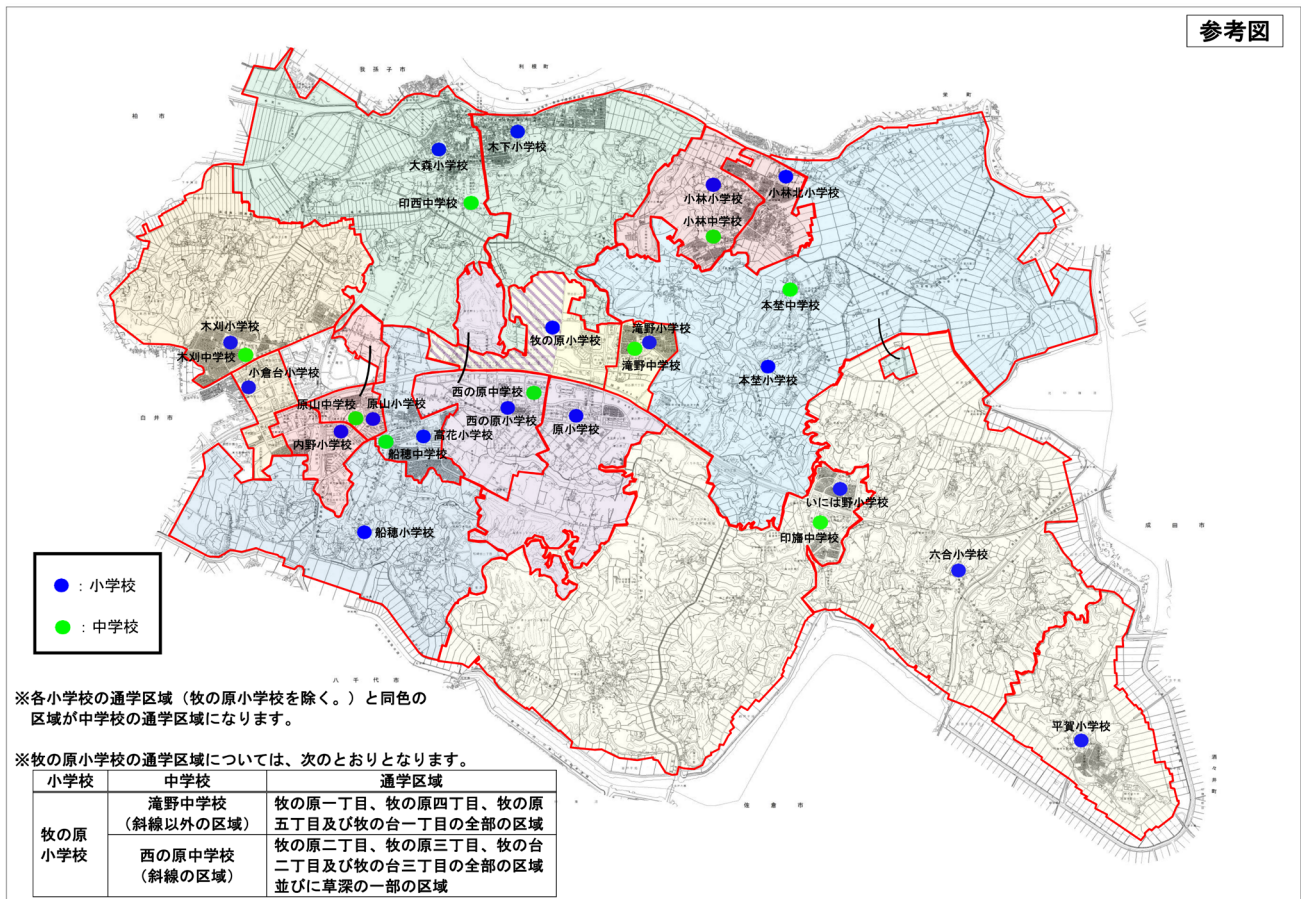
参考図

我孫子市

利根町

栄町

柏市

木下小学校

大森小学校

小林北小学校

小林小学校

小林中学校

印西中学校

本埜中学校

木刈小学校

木刈中学校

牧の原小学校

滝野小学校

滝野中学校

小倉台小学校

本埜小学校

西の原中学校

原山中学校

原山小学校

西の原小学校

原小学校

内野小学校

高花小学校

船穂中学校

白井市

いには野小学校

印旛中学校

船穂小学校

成田市

六合小学校

●：小学校

●：中学校

八千代市

※各小学校の通学区域（牧の原小学校を除く。）と同色の区域が中学校の通学区域になります。

平賀小学校

※牧の原小学校の通学区域については、次のとおりとなります。

| 小学校 | 中学校 | 通学区域 |
|---|---|---|
| 牧の原小学校 | 滝野中学校（斜線以外の区域） | 牧の原一丁目、牧の原四丁目、牧の原五丁目及び牧の台一丁目の全部の区域 |
| | 西の原中学校（斜線の区域） | 牧の原二丁目、牧の原三丁目、牧の台二丁目及び牧の台三丁目の全部の区域並びに草深の一部の区域 |

佐倉市

酒々井町